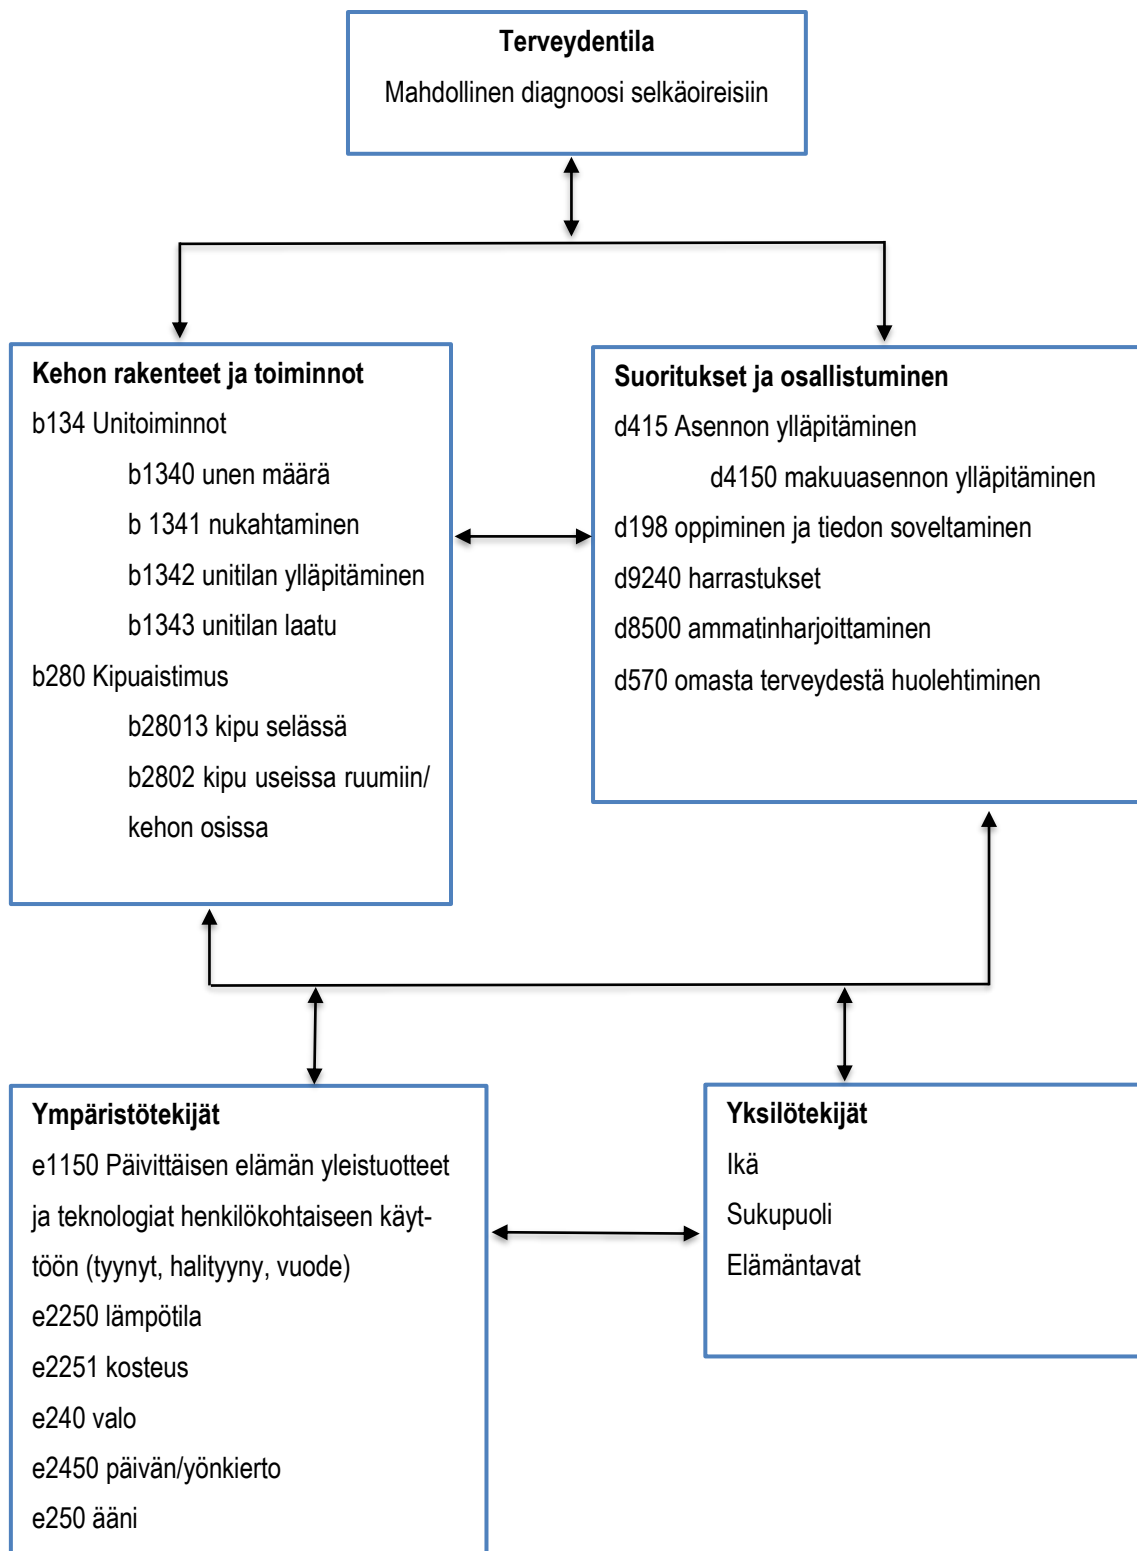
Terveydentila
Mahdollinen diagnoosi selkäoireisiin

Kehon rakenteet ja toiminnot
b134 Unitoiminnot
b1340 unen määrä
b 1341 nukahtaminen
b1342 unitilan ylläpitäminen
b1343 unitilan laatu
b280 Kipuaistimus
b28013 kipu selässä
b2802 kipu useissa ruumiin/ kehon osissa

Suoritukset ja osallistuminen
d415 Asennon ylläpitäminen
d4150 makuuasennon ylläpitäminen
d198 oppiminen ja tiedon soveltaminen
d9240 harrastukset
d8500 ammatinharjoittaminen
d570 omasta terveydestä huolehtiminen

Ympäristötekijät
e1150 Päivittäisen elämän yleistuotteet ja teknologiat henkilökohtaiseen käyttöön (tyynyt, halityyny, vuode)
e2250 lämpötila
e2251 kosteus
e240 valo
e2450 päivän/yönkierto
e250 ääni

Yksilötekijät
Ikä
Sukupuoli
Elämäntavat